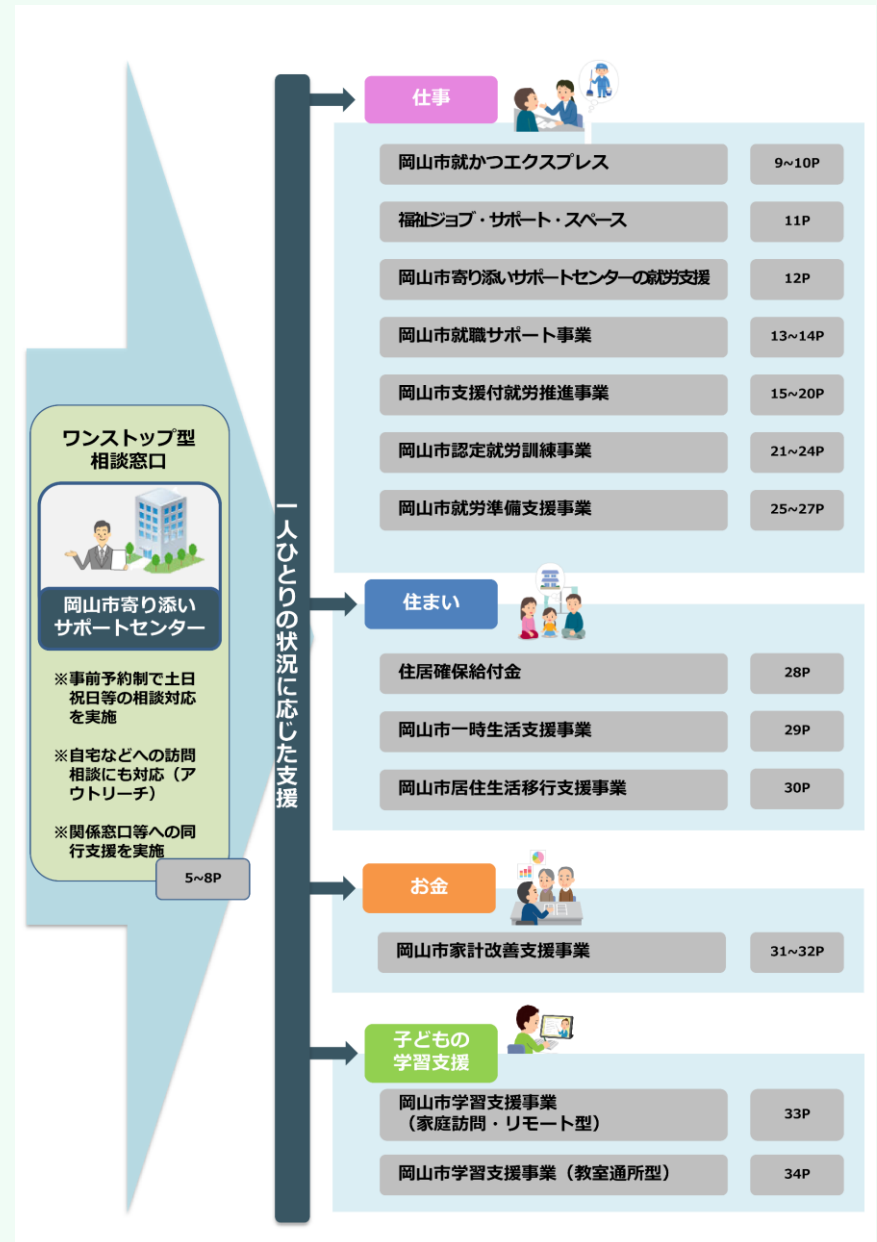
ワンストップ型
相談窓口

岡山市寄り添い
サポートセンター

※事前予約制で土日祝日等の相談対応を実施

※自宅などへの訪問相談にも対応（アウトリーチ）

※関係窓口等への同行支援を実施

5~8P

一人ひとりの状況に応じた支援

仕事

| | |
|---|---|
| 岡山市就かつエクスプレス | 9~10P |
| 福祉ジョブ・サポート・スペース | 11P |
| 岡山市寄り添いサポートセンターの就労支援 | 12P |
| 岡山市就職サポート事業 | 13~14P |
| 岡山市支援付就労推進事業 | 15~20P |
| 岡山市認定就労訓練事業 | 21~24P |
| 岡山市就労準備支援事業 | 25~27P |

住まい

| | |
|---|---|
| 住居確保給付金 | 28P |
| 岡山市一時生活支援事業 | 29P |
| 岡山市居住生活移行支援事業 | 30P |

お金

| | |
|---|---|
| 岡山市家計改善支援事業 | 31~32P |

子どもの
学習支援

| | |
|---|---|
| 岡山市学習支援事業（家庭訪問・リモート型） | 33P |
| 岡山市学習支援事業（教室通所型） | 34P |